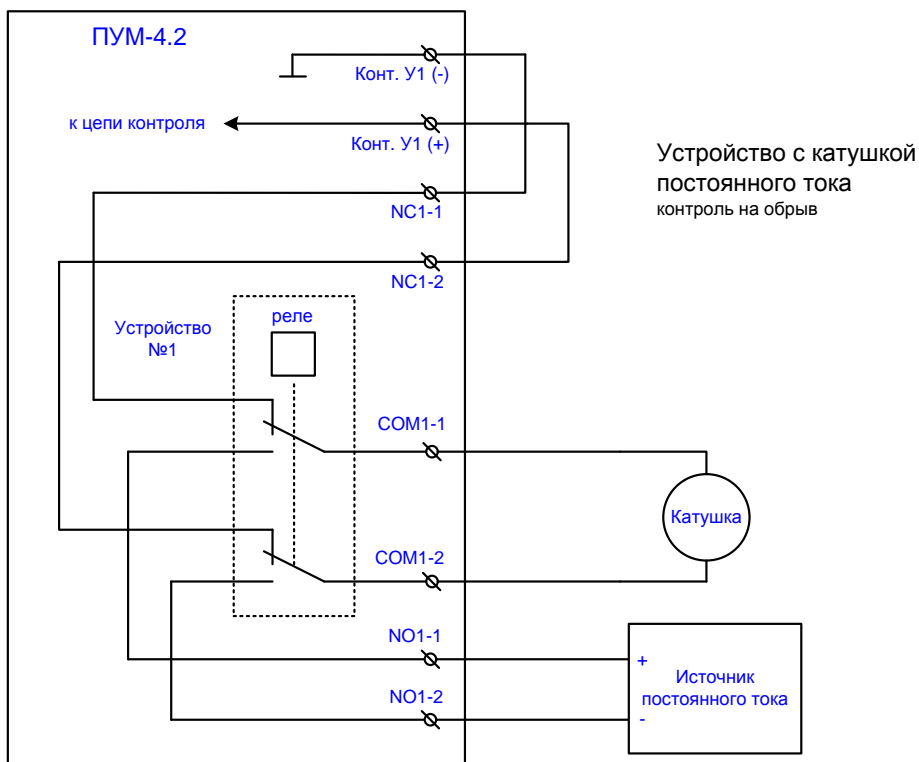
ПУМ-4.2

Конт. У1 (-)

к цепи контроля

Конт. У1 (+)

Устройство с катушкой постоянного тока
контроль на обрыв

NC1-1

NC1-2

Устройство №1

реле

COM1-1

Катушка

COM1-2

NO1-1

+

Источник постоянного тока

-

NO1-2